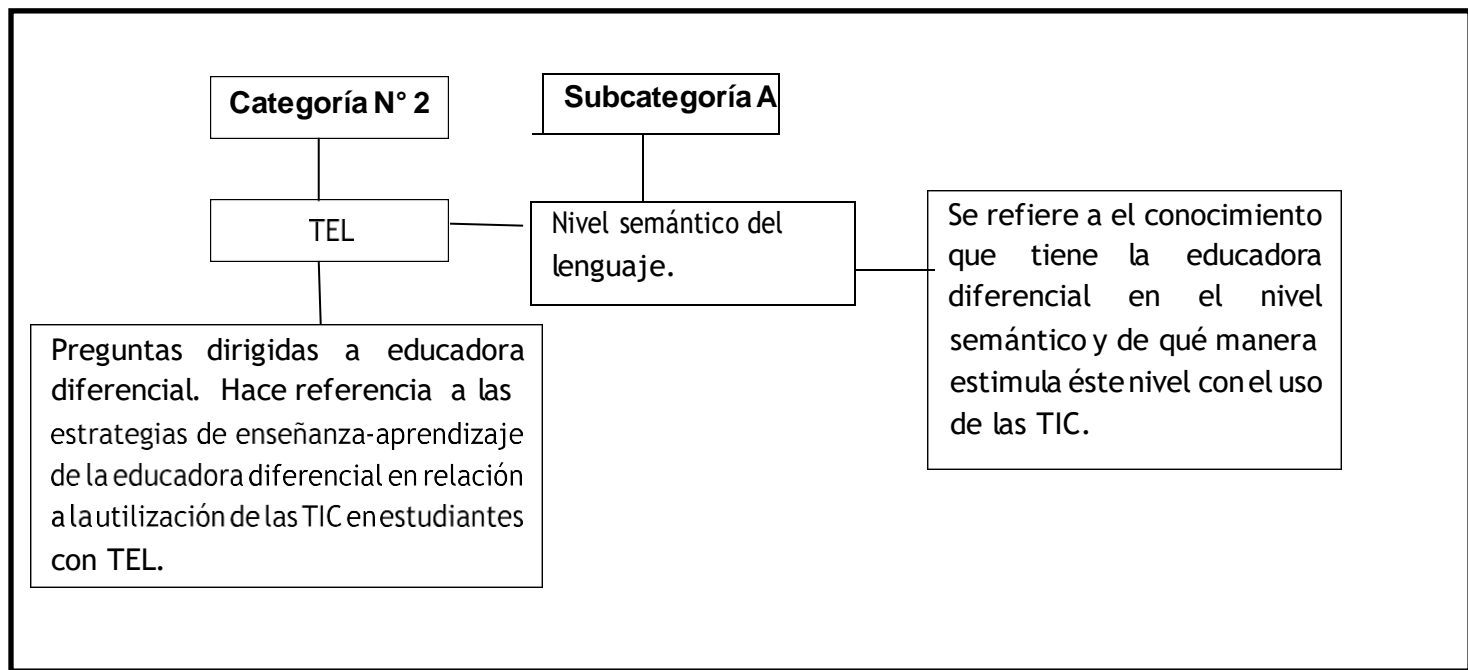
Categoría N° 2

Subcategoría A

TEL

Nivel semántico del lenguaje.

Se refiere a el conocimiento que tiene la educadora diferencial en el nivel semántico y de qué manera estimula éste nivel con el uso de las TIC.

Preguntas dirigidas a educadora diferencial. Hace referencia a las estrategias de enseñanza-aprendizaje de la educadora diferencial en relación a la utilización de las TIC en estudiantes con TEL.